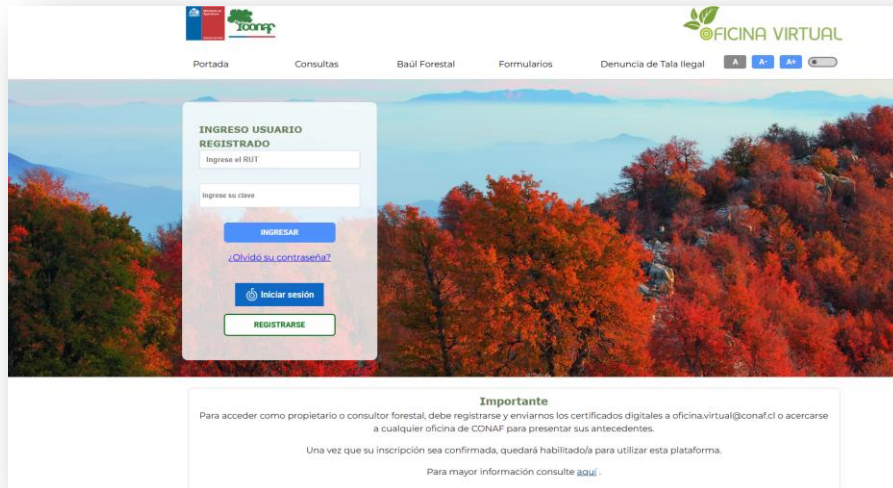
CONAF

OFICINA VIRTUAL

Portada Consultas Baúl Forestal Formularios Denuncia de Tala Ilegal A A- A+

INGRESO USUARIO REGISTRADO

Ingrese el RUT

Ingrese su clave

INGRESAR

¿Olvidó su contraseña?

Iniciar sesión

REGISTRARSE

Importante

Para acceder como propietario o consultor forestal, debe registrarse y enviarnos los certificados digitales a oficina.virtual@conaf.cl o acercarse a cualquier oficina de CONAF para presentar sus antecedentes.

Una vez que su inscripción sea confirmada, quedará habilitado/a para utilizar esta plataforma.

Para mayor información consulte aquí .